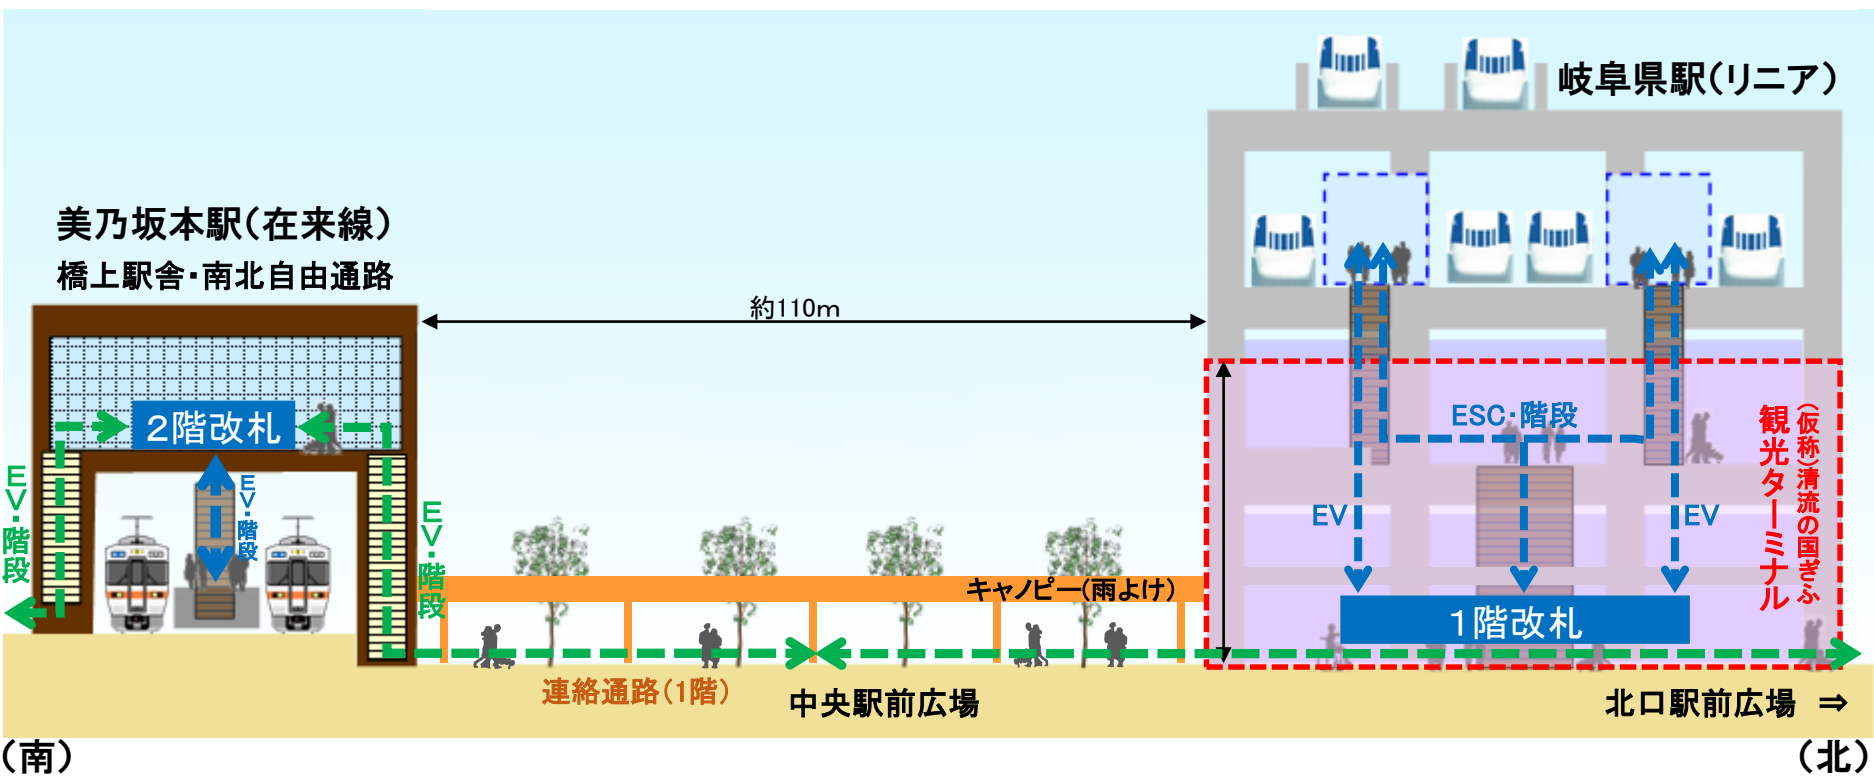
岐阜県駅(リニア)

美乃坂本駅(在来線)
橋上駅舎・南北自由通路

約110m

2階改札

EV・階段

EV・階段

EV・階段

ESC・階段

EV

EV

観光ターミナル
(仮称)清流の国ぎふ

キャノピー(雨よけ)

1階改札

連絡通路(1階)

中央駅前広場

北口駅前広場 ⇒

(南)

(北)